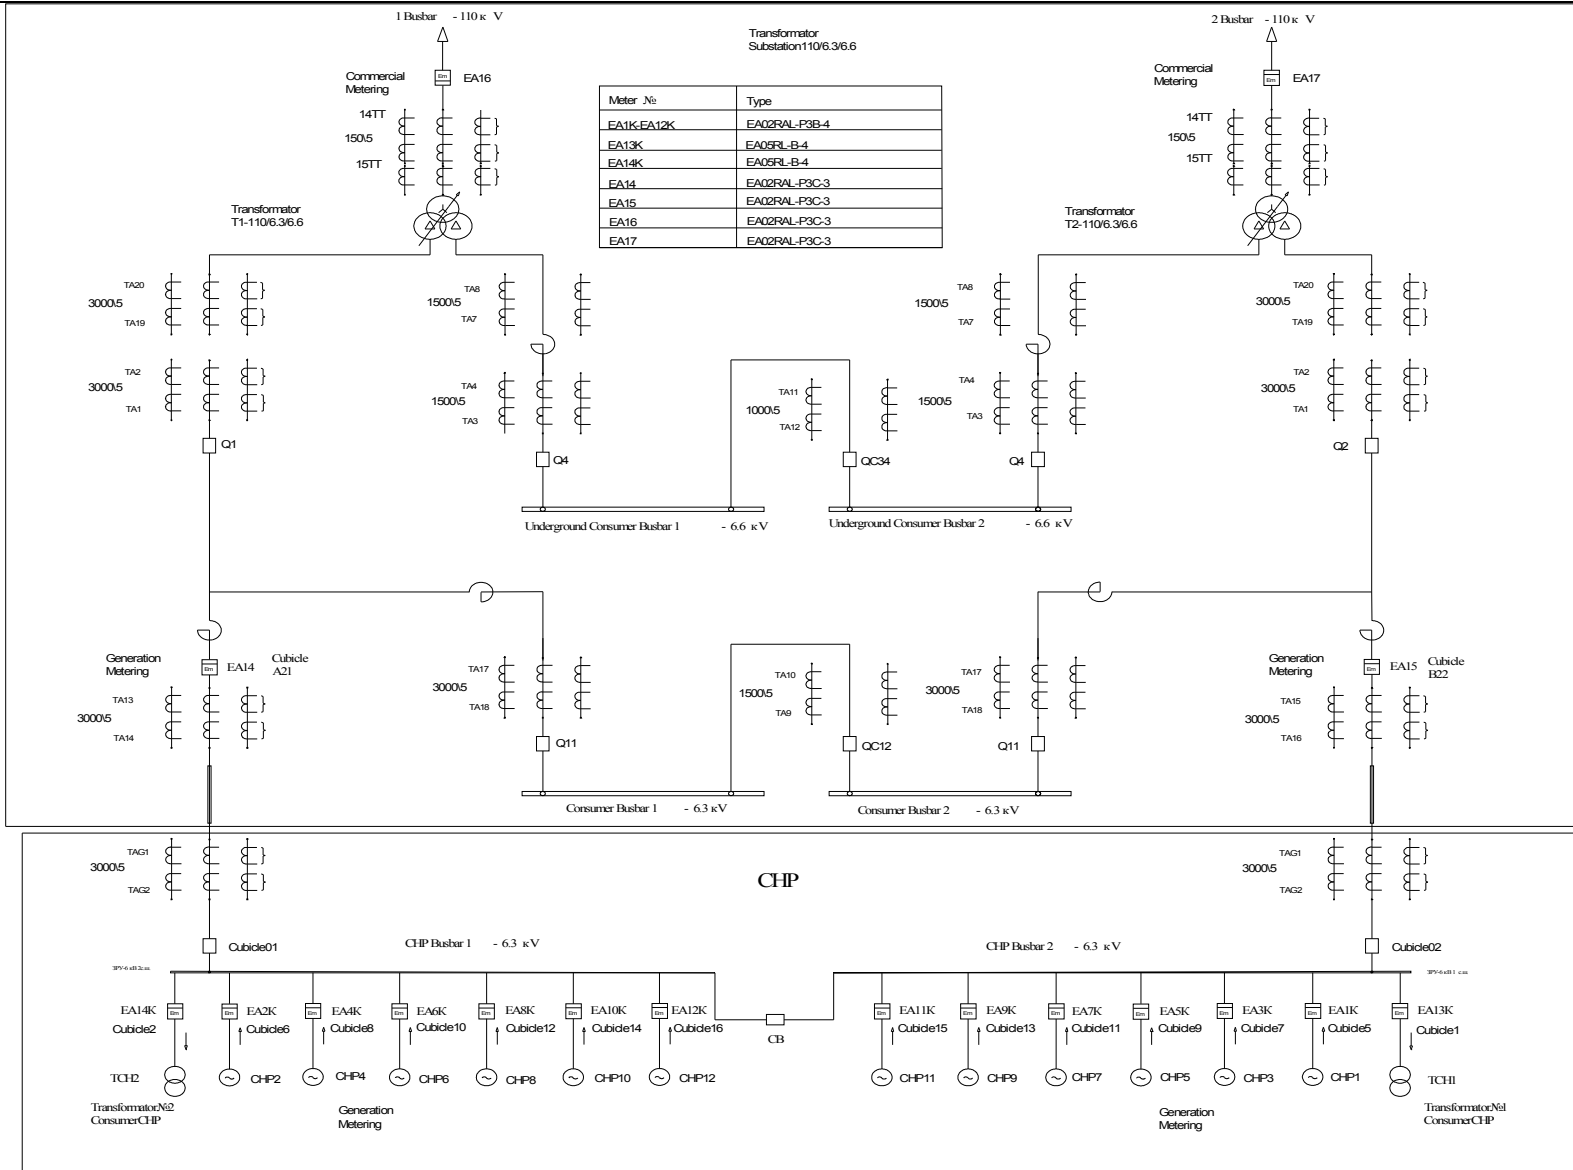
1 Busbar - 110 к V

Transformator Substation110/6.3/6.6

2 Busbar - 110 к V

Commercial Metering

Em EA16

| Meter № | Type |
|---|---|
| EA1K-EA12K | EA02RAL-P3B-4 |
| EA13K | EA05RL-B-4 |
| EA14K | EA05RL-B-4 |
| EA14 | EA02RAL-P3C-3 |
| EA15 | EA02RAL-P3C-3 |
| EA16 | EA02RAL-P3C-3 |
| EA17 | EA02RAL-P3C-3 |

Commercial Metering

Em EA17

14TT
150\5
15TT

14TT
150\5
15TT

Transformator T1-110/6.3/6.6

Transformator T2-110/6.3/6.6

TA20
3000\5
TA19

TA8
1500\5
TA7

TA8
1500\5
TA7

TA20
3000\5
TA19

TA2
3000\5
TA1

TA4
1500\5
TA3

TA11
1000\5
TA12

TA4
1500\5
TA3

TA2
3000\5
TA1

Q1

Q4

QC34

Q4

Q2

Underground Consumer Busbar 1 - 6.6 кV

Underground Consumer Busbar 2 - 6.6 кV

Generation Metering

Em EA14 Cubicle A21

Generation Metering

Em EA15 Cubicle B22

TA13
3000\5
TA14

TA17
3000\5
TA18

TA10
1500\5
TA9

TA17
3000\5
TA18

TA15
3000\5
TA16

Q11

QC12

Q11

Consumer Busbar 1 - 6.3 кV

Consumer Busbar 2 - 6.3 кV

TAG1
3000\5
TAG2

CHP

TAG1
3000\5
TAG2

Cubicle01

CHP Busbar 1 - 6.3 кV

CHP Busbar 2 - 6.3 кV

Cubicle02

Em EA14K Cubicle2

Em EA2K Cubicle6

Em EA4K Cubicle8

Em EA6K Cubicle10

Em EA8K Cubicle12

Em EA10K Cubicle14

Em EA12K Cubicle16

CB

Em EA11K Cubicle15

Em EA9K Cubicle13

Em EA7K Cubicle11

Em EA5K Cubicle9

Em EA3K Cubicle7

Em EA1K Cubicle5

Em EA13K Cubicle1

TCH2

CHP2

CHP4

CHP6

CHP8

CHP10

CHP12

CHP11

CHP9

CHP7

CHP5

CHP3

CHP1

TCH1

Transformator№2 ConsumerCHP

Generation Metering

Generation Metering

Transformator№1 ConsumerCHP